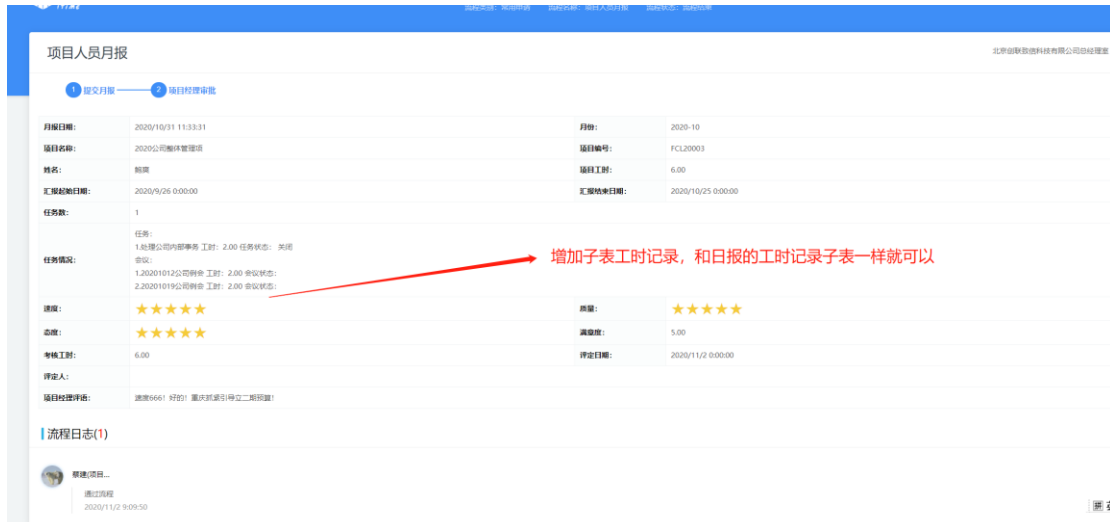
流程类别：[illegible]　流程名称：项目人员月报　流程状态：流程结束

项目人员月报

北京创联致信科技有限公司总经理室

1 提交月报　2 项目经理审批

| 月报日期: | 2020/10/31 11:33:31 | 月份: | 2020-10 |
|---|---|---|---|
| 项目名称: | 2020公司整体管理项 | 项目编号: | FCL20003 |
| 姓名: | 鲍简 | 项目工时: | 6.00 |
| 汇报起始日期: | 2020/9/26 0:00:00 | 汇报结束日期: | 2020/10/25 0:00:00 |
| 任务数: | 1 | | |
| 任务情况: | 任务：1.处理公司内部事务 工时：2.00 任务状态：关闭 会议：1.20201012公司例会 工时：2.00 会议状态：2.20201019公司例会 工时：2.00 会议状态： | | |
| 速度: | ★★★★★ | 质量: | ★★★★★ |
| 态度: | ★★★★★ | 满意度: | 5.00 |
| 考核工时: | 6.00 | 评定日期: | 2020/11/2 0:00:00 |
| 评定人: | | | |
| 项目经理评语: | 速度666！好的！重庆抓紧引导立二期预算！ | | |

增加子表工时记录，和日报的工时记录子表一样就可以

流程日志(1)

蔡建(项目...

通过流程
2020/11/2 9:09:50